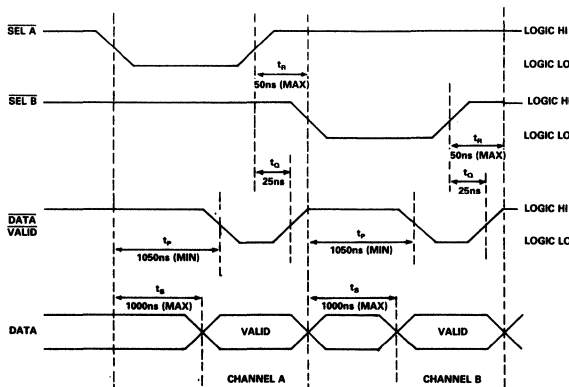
$\overline{SEL\ A}$

LOGIC HI

$t_R$

50ns (MAX)

LOGIC LO

$\overline{SEL\ B}$

LOGIC HI

$t_R$

50ns (MAX)

LOGIC LO

$t_Q$

25ns

$t_Q$

25ns

$\overline{DATA}$
$\overline{VALID}$

LOGIC HI

$t_P$

1050ns (MIN)

$t_P$

1050ns (MIN)

LOGIC LO

$t_S$

1000ns (MAX)

$t_S$

1000ns (MAX)

DATA

VALID

VALID

CHANNEL A

CHANNEL B